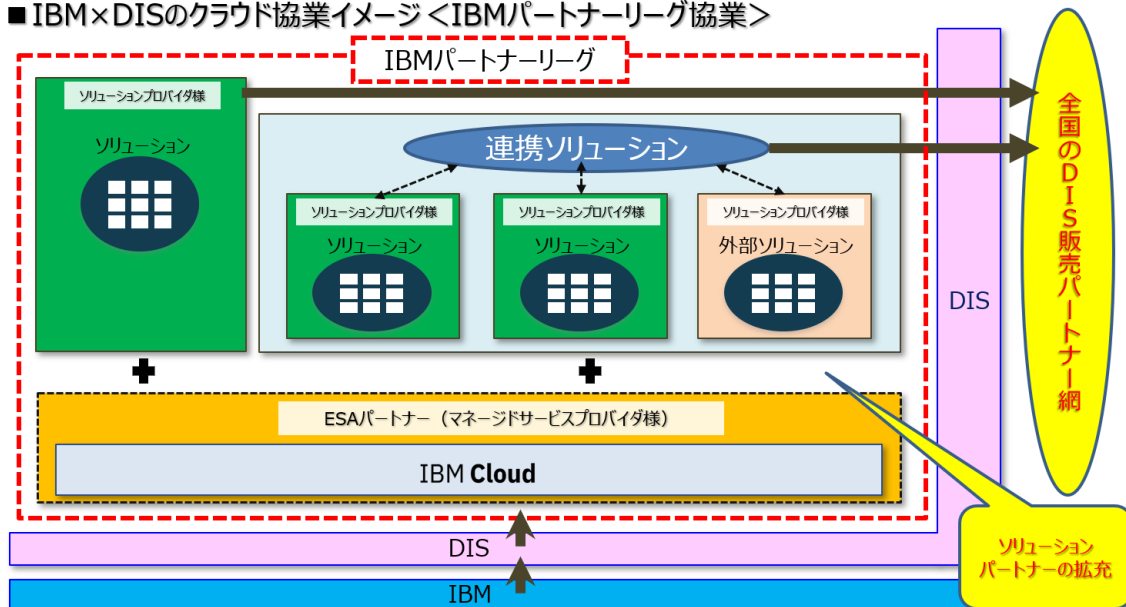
■ IBM×DISのクラウド協業イメージ ＜IBMパートナーリーグ協業＞

IBMパートナーリーグ

ソリューションプロバイダ様
ソリューション

連携ソリューション

ソリューションプロバイダ様
ソリューション

ソリューションプロバイダ様
ソリューション

ソリューションプロバイダ様
外部ソリューション

ESAパートナー（マネージドサービスプロバイダ様）

IBM Cloud

DIS

全国のDIS販売パートナー網

ソリューションパートナーの拡充

DIS

IBM